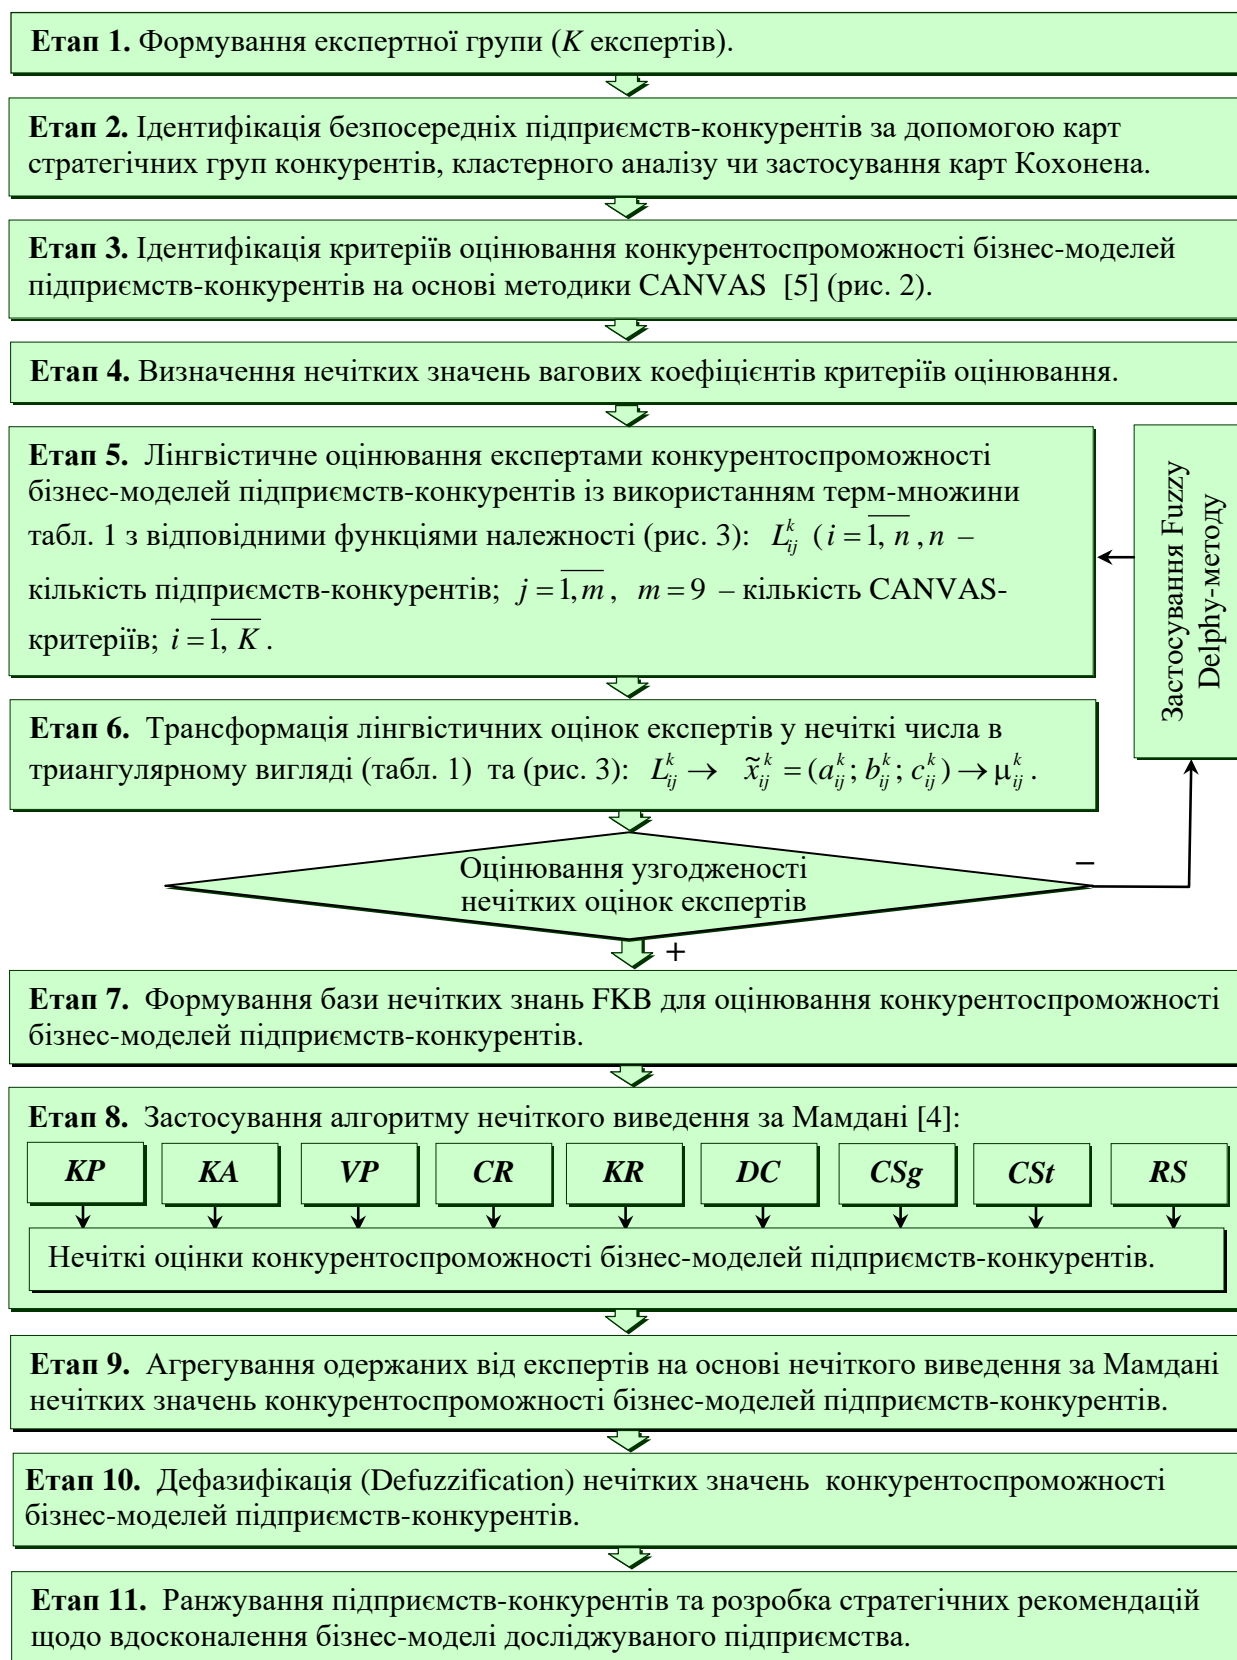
**Етап 1.** Формування експертної групи (*K* експертів).

**Етап 2.** Ідентифікація безпосередніх підприємств-конкурентів за допомогою карт стратегічних груп конкурентів, кластерного аналізу чи застосування карт Кохонена.

**Етап 3.** Ідентифікація критеріїв оцінювання конкурентоспроможності бізнес-моделей підприємств-конкурентів на основі методики CANVAS [5] (рис. 2).

**Етап 4.** Визначення нечітких значень вагових коефіцієнтів критеріїв оцінювання.

**Етап 5.** Лінгвістичне оцінювання експертами конкурентоспроможності бізнес-моделей підприємств-конкурентів із використанням терм-множини табл. 1 з відповідними функціями належності (рис. 3): $L_{ij}^{k}$ ($i=\overline{1, n}$, $n$ – кількість підприємств-конкурентів; $j=\overline{1,m}$, $m=9$ – кількість CANVAS-критеріїв; $i=\overline{1, K}$.

Застосування Fuzzy Delphy-методу

**Етап 6.** Трансформація лінгвістичних оцінок експертів у нечіткі числа в триангулярному вигляді (табл. 1) та (рис. 3): $L_{ij}^{k} \rightarrow \tilde{x}_{ij}^{k}=(a_{ij}^{k}; b_{ij}^{k}; c_{ij}^{k}) \rightarrow \mu_{ij}^{k}$.

Оцінювання узгодженості нечітких оцінок експертів

–

+

**Етап 7.** Формування бази нечітких знань FKB для оцінювання конкурентоспроможності бізнес-моделей підприємств-конкурентів.

**Етап 8.** Застосування алгоритму нечіткого виведення за Мамдані [4]:

*KP* *KA* *VP* *CR* *KR* *DC* *CSg* *CSt* *RS*

Нечіткі оцінки конкурентоспроможності бізнес-моделей підприємств-конкурентів.

**Етап 9.** Агрегування одержаних від експертів на основі нечіткого виведення за Мамдані нечітких значень конкурентоспроможності бізнес-моделей підприємств-конкурентів.

**Етап 10.** Дефазифікація (Defuzzification) нечітких значень конкурентоспроможності бізнес-моделей підприємств-конкурентів.

**Етап 11.** Ранжування підприємств-конкурентів та розробка стратегічних рекомендацій щодо вдосконалення бізнес-моделі досліджуваного підприємства.